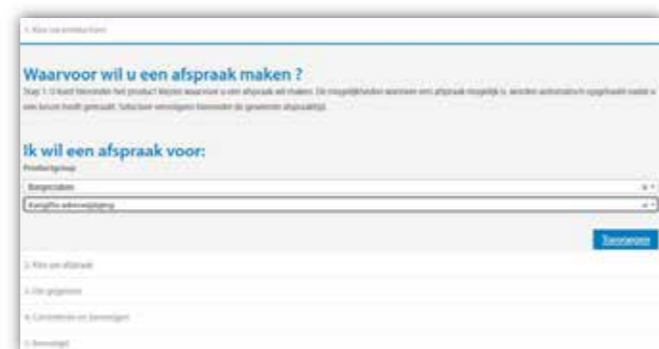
1. Kies uw product/dienst

Waarvoor wil u een afspraak maken ?

Stap 1: U kunt hieronder het product kiezen waarvoor u een afspraak wilt maken. De mogelijkheden waarmee een afspraak mogelijk is, worden automatisch opgehaald nadat u een keuze heeft gemaakt. Selecteer vervolgens hieronder de gewenste afspraaktijd.

Ik wil een afspraak voor:

Productgroep

Burgerzaken

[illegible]

Toevoegen

2. Kies uw afspraak

3. Uw gegevens

4. Controleren en bevestigen

5. Bevestigd